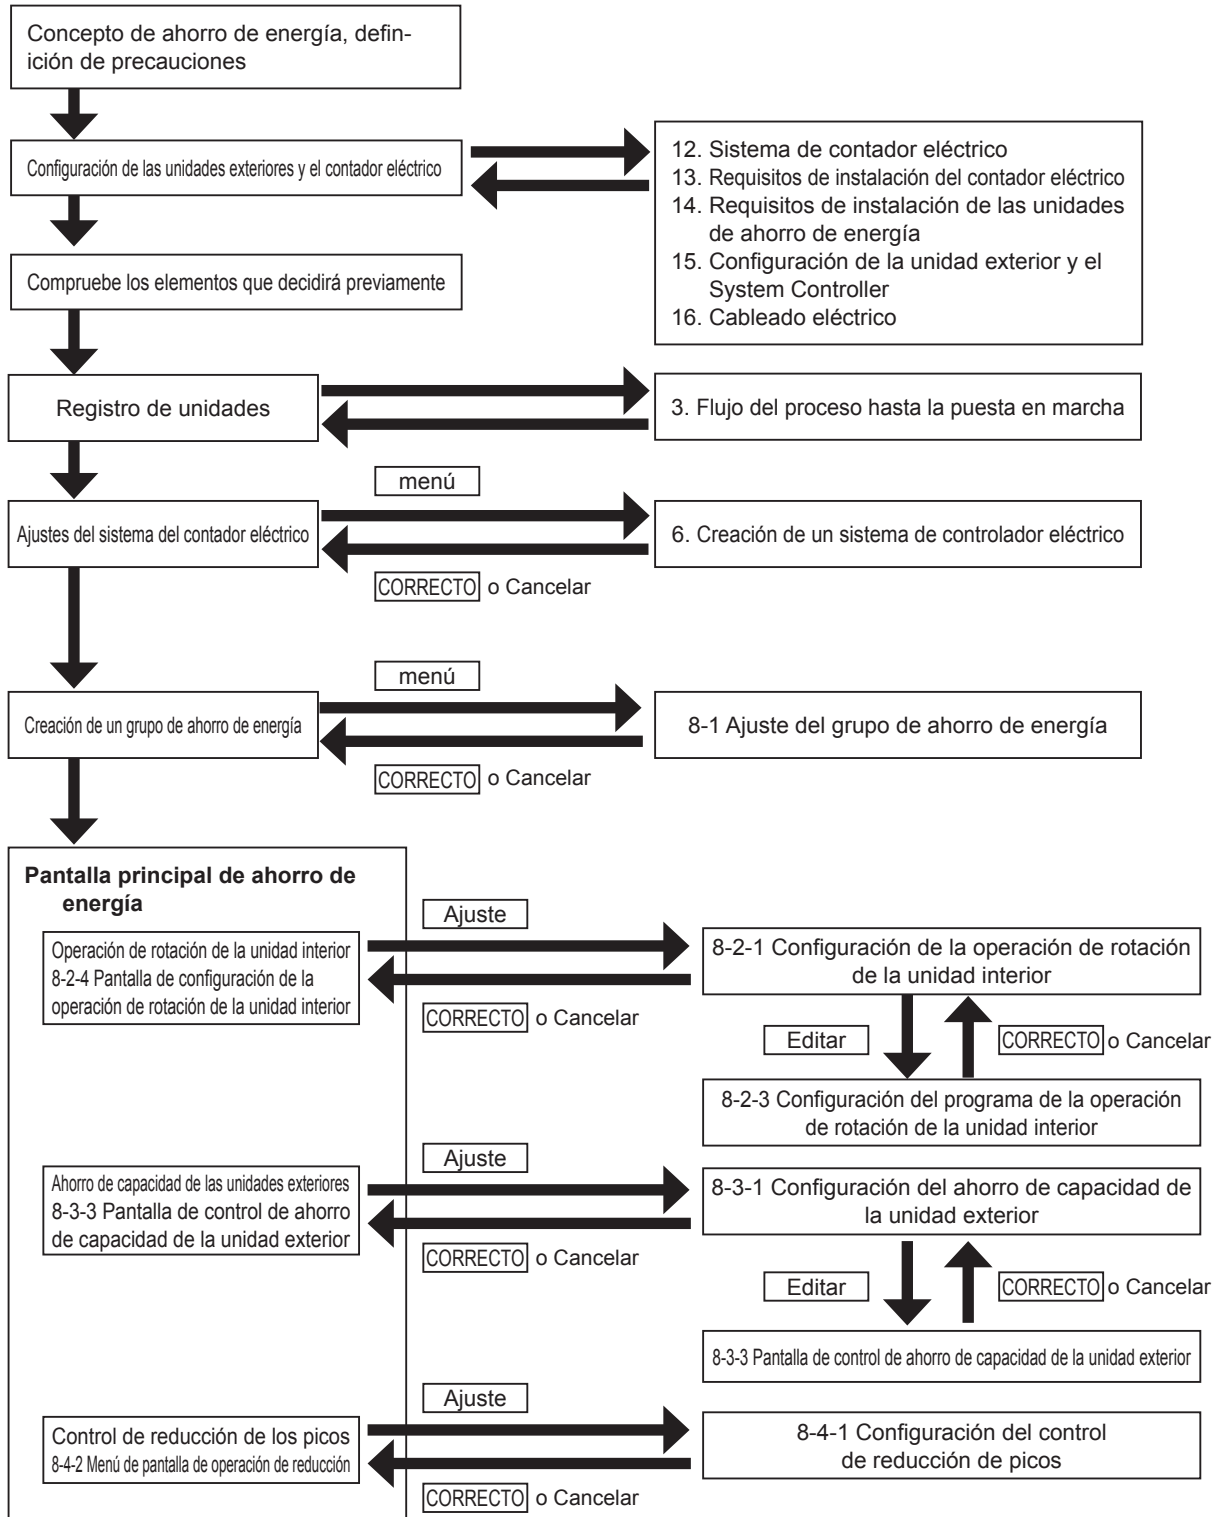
Concepto de ahorro de energía, definición de precauciones

Configuración de las unidades exteriores y el contador eléctrico

12. Sistema de contador eléctrico
13. Requisitos de instalación del contador eléctrico
14. Requisitos de instalación de las unidades de ahorro de energía
15. Configuración de la unidad exterior y el System Controller
16. Cableado eléctrico

Compruebe los elementos que decidirá previamente

Registro de unidades

3. Flujo del proceso hasta la puesta en marcha

menú

Ajustes del sistema del contador eléctrico

6. Creación de un sistema de controlador eléctrico

CORRECTO o Cancelar

menú

Creación de un grupo de ahorro de energía

8-1 Ajuste del grupo de ahorro de energía

CORRECTO o Cancelar

Pantalla principal de ahorro de energía

Ajuste

Operación de rotación de la unidad interior
8-2-4 Pantalla de configuración de la operación de rotación de la unidad interior

8-2-1 Configuración de la operación de rotación de la unidad interior

CORRECTO o Cancelar

Editar

CORRECTO o Cancelar

8-2-3 Configuración del programa de la operación de rotación de la unidad interior

Ajuste

Ahorro de capacidad de las unidades exteriores
8-3-3 Pantalla de control de ahorro de capacidad de la unidad exterior

8-3-1 Configuración del ahorro de capacidad de la unidad exterior

CORRECTO o Cancelar

Editar

CORRECTO o Cancelar

8-3-3 Pantalla de control de ahorro de capacidad de la unidad exterior

Ajuste

Control de reducción de los picos
8-4-2 Menú de pantalla de operación de reducción

8-4-1 Configuración del control de reducción de picos

CORRECTO o Cancelar